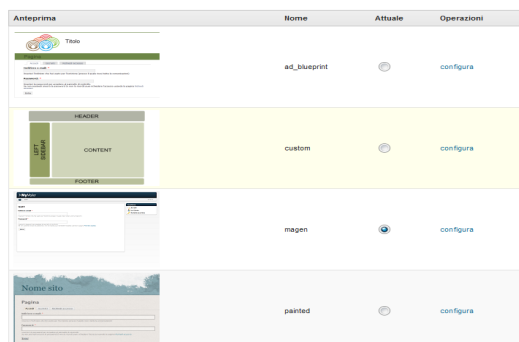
| Anteprima | Nome | Attuale | Operazioni |
|---|---|---|---|
| Titolo | ad_blueprint | | configura |
| HEADER LEFT SIDEBAR CONTENT FOOTER | custom | | configura |
| | magen | | configura |
| Nome sito Pagina | painted | | configura |